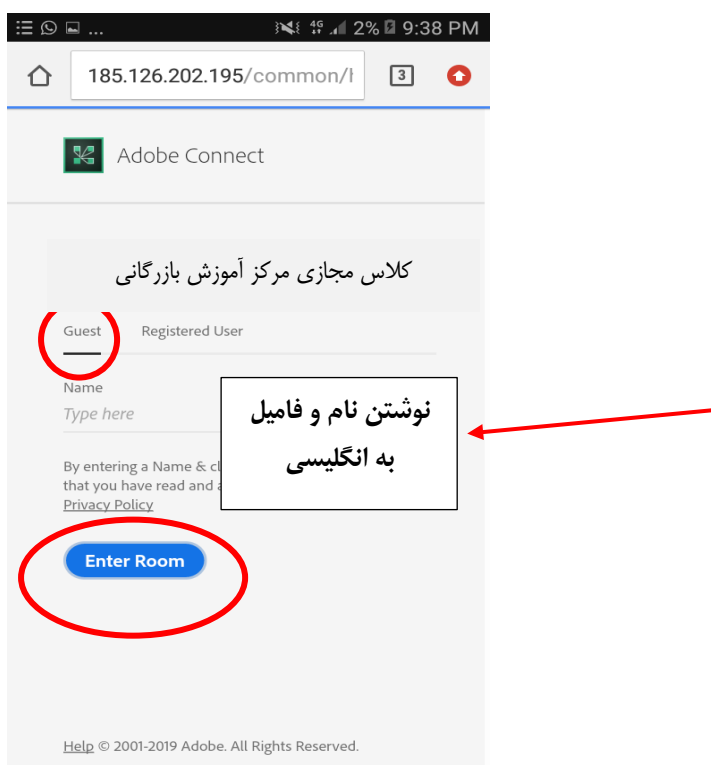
... 2% 9:38 PM

185.126.202.195/common/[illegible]

3

Adobe Connect

کلاس مجازی مرکز آموزش بازرگانی

Guest

Registered User

Name

Type here

نوشتن نام و فامیل به انگلیسی

By entering a Name & c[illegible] that you have read and a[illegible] Privacy Policy

Enter Room

Help © 2001-2019 Adobe. All Rights Reserved.